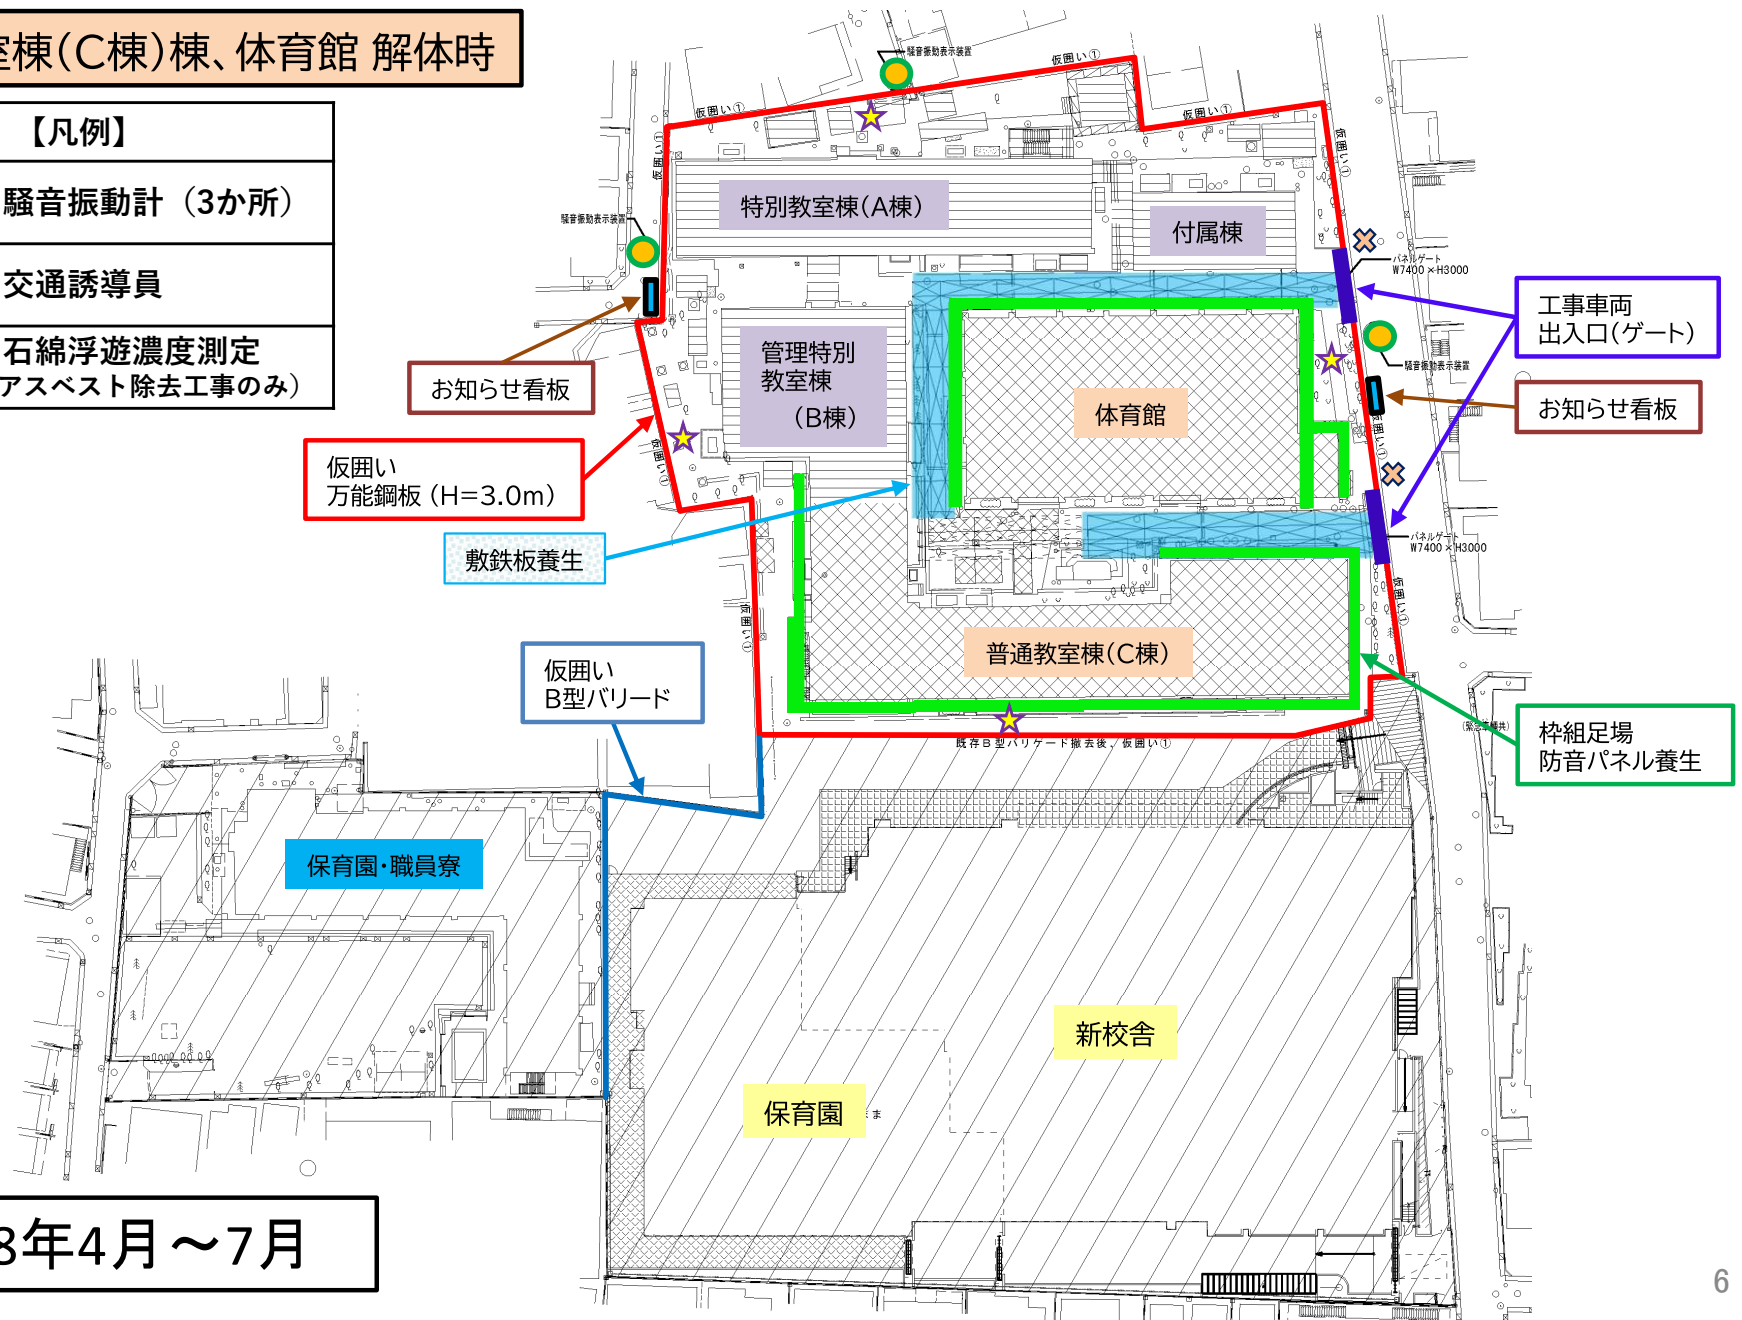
室棟(C棟)棟、体育館 解体時

【凡例】

騒音振動計（3か所）

交通誘導員

石綿浮遊濃度測定
アスベスト除去工事のみ）

騒音振動表示装置

仮囲い①

仮囲い①

仮囲い①

仮囲い①

仮囲い①

騒音振動表示装置

特別教室棟(A棟)

付属棟

パネルゲート W7400×H3000

工事車両
出入口(ゲート)

騒音振動表示装置

お知らせ看板

管理特別
教室棟
（B棟）

体育館

お知らせ看板

仮囲い①

仮囲い
万能鋼板（H=3.0m）

パネルゲート W7400×H3000

敷鉄板養生

仮囲い①

仮囲い①

普通教室棟(C棟)

仮囲い
B型バリード

既存B型バリケード撤去後、仮囲い①

枠組足場
防音パネル養生

保育園･職員寮

新校舎

保育園

3年4月～7月

6